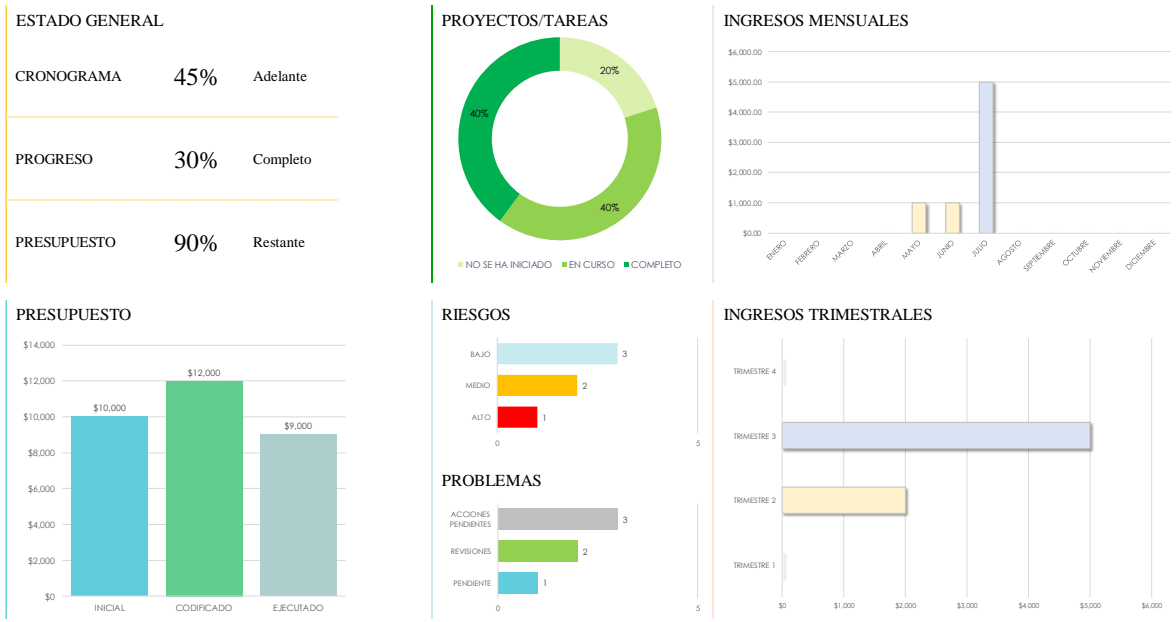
ESTADO GENERAL

| CRONOGRAMA | 45% | Adelante |
|---|---|---|
| PROGRESO | 30% | Completo |
| PRESUPUESTO | 90% | Restante |

PROYECTOS/TAREAS

20%
40%
40%

NO SE HA INICIADO EN CURSO COMPLETO

INGRESOS MENSUALES

$6,000.00
$5,000.00
$4,000.00
$3,000.00
$2,000.00
$1,000.00
$0.00

ENERO FEBRERO MARZO ABRIL MAYO JUNIO JULIO AGOSTO SEPTIEMBRE OCTUBRE NOVIEMBRE DICIEMBRE

PRESUPUESTO

$14,000
$12,000
$10,000
$8,000
$6,000
$4,000
$2,000
$0

$10,000 $12,000 $9,000

INICIAL CODIFICADO EJECUTADO

RIESGOS

BAJO 3
MEDIO 2
ALTO 1
0 5

PROBLEMAS

ACCIONES PENDIENTES 3
REVISIONES 2
PENDIENTE 1
0 5

INGRESOS TRIMESTRALES

TRIMESTRE 4
TRIMESTRE 3
TRIMESTRE 2
TRIMESTRE 1

$0 $1,000 $2,000 $3,000 $4,000 $5,000 $6,000